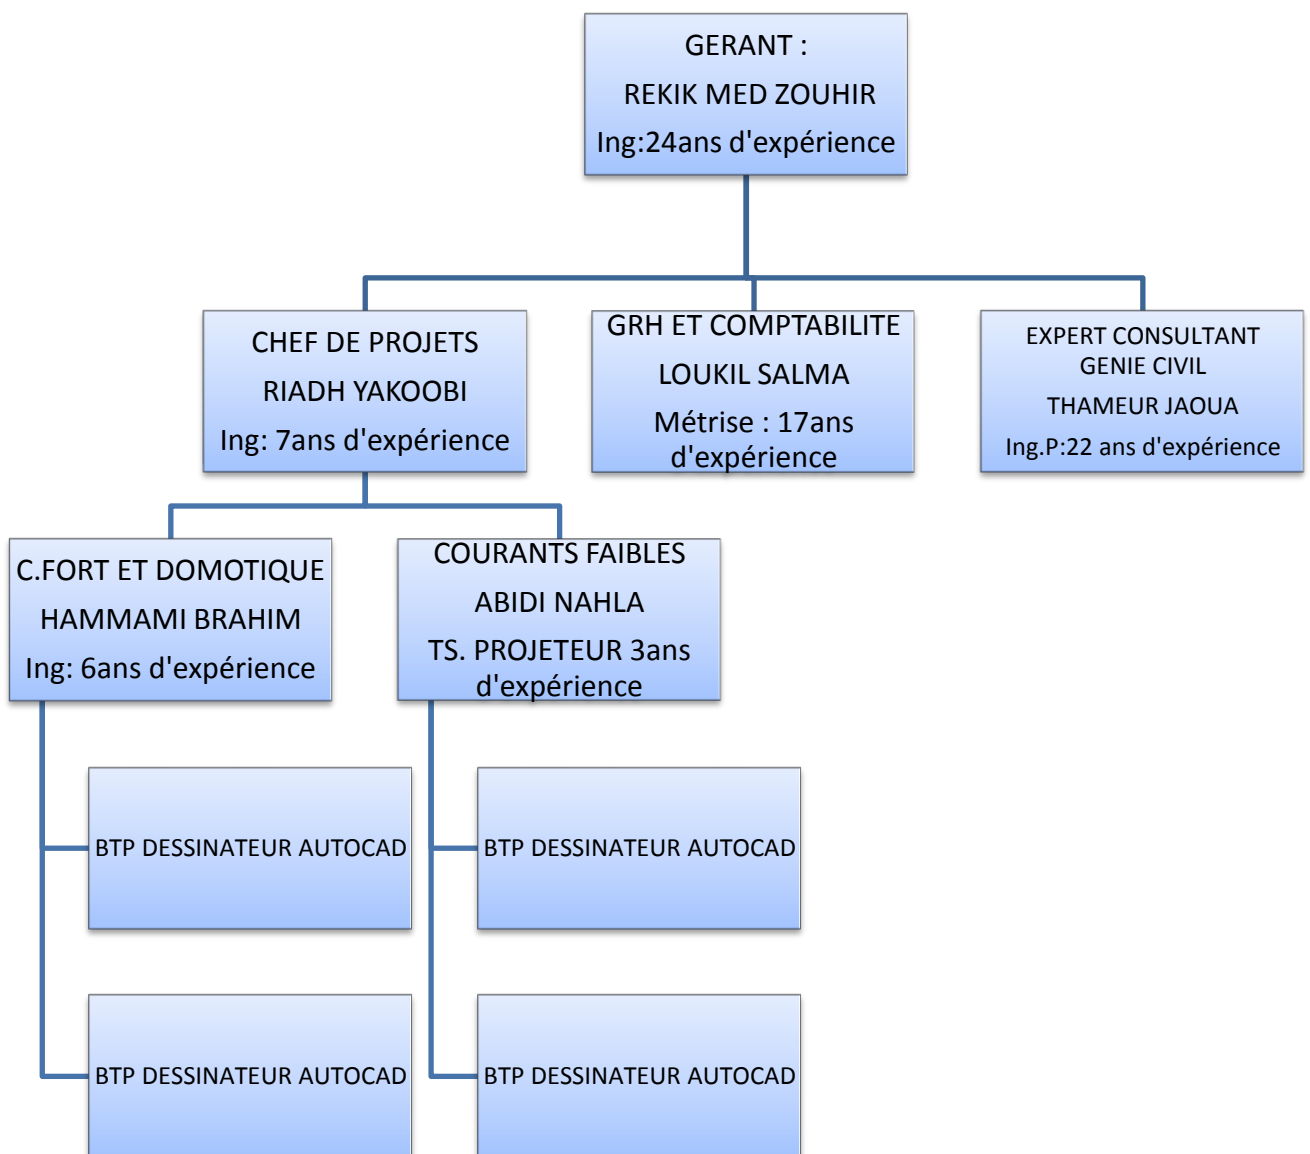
GERANT :
REKIK MED ZOUHIR
Ing:24ans d'expérience

CHEF DE PROJETS
RIADH YAKOOBI
Ing: 7ans d'expérience

GRH ET COMPTABILITE
LOUKIL SALMA
Métrise : 17ans d'expérience

EXPERT CONSULTANT GENIE CIVIL
THAMEUR JAOUA
Ing.P:22 ans d'expérience

C.FORT ET DOMOTIQUE
HAMMAMI BRAHIM
Ing: 6ans d'expérience

COURANTS FAIBLES
ABIDI NAHLA
TS. PROJETEUR 3ans d'expérience

BTP DESSINATEUR AUTOCAD

BTP DESSINATEUR AUTOCAD

BTP DESSINATEUR AUTOCAD

BTP DESSINATEUR AUTOCAD